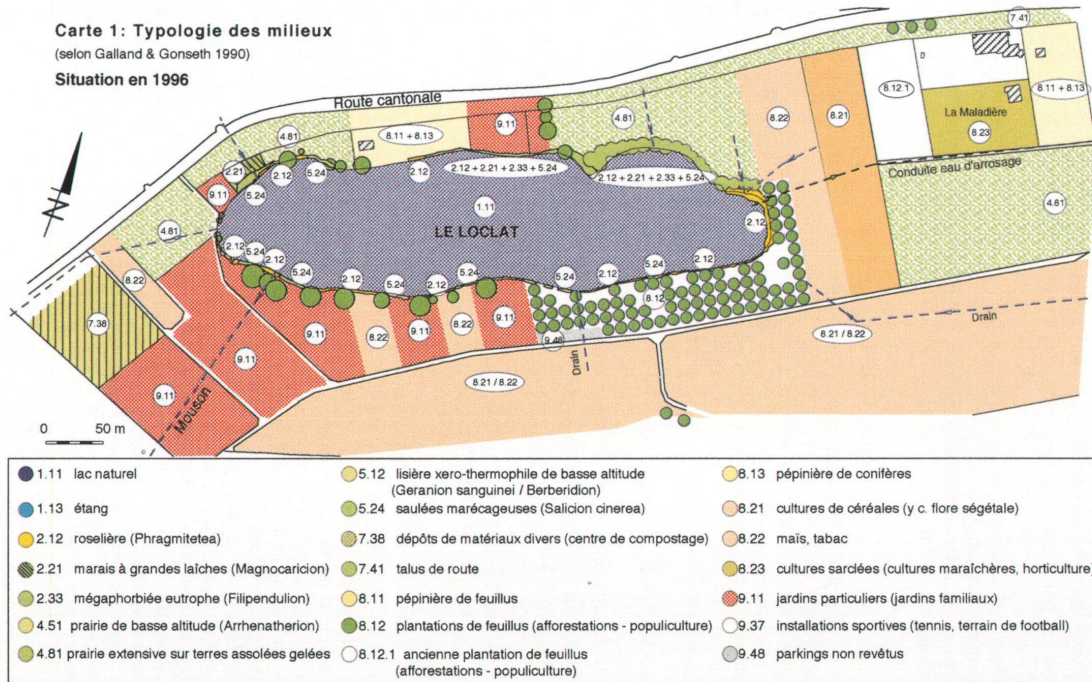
Carte 1: Typologie des milieux
(selon Galland & Gonseth 1990)
Situation en 1996

Route cantonale
N
4.81
8.11 + 8.13
9.11
4.81
8.22
8.21
8.12.1
La Maladière
8.23
7.41
8.11 + 8.13
2.21
2.12
5.24
2.12
2.12 + 2.21 + 2.33 + 5.24
2.12 + 2.21 + 2.33 + 5.24
Conduite eau d'arrosage
9.11
5.24
1.11
LE LOCLAT
2.12
4.81
4.81
2.12
5.24
2.12
5.24
2.12
5.24
2.12
5.24
2.12
5.24
2.12
8.22
8.12
7.38
9.11
8.22
9.11
8.22
9.11
9.48
8.21 / 8.22
Drain
Drain
9.11
8.21 / 8.22
9.11
Mouson
0 50 m

1.11 lac naturel
1.13 étang
2.12 roselière (Phragmitetea)
2.21 marais à grandes laîches (Magnocaricion)
2.33 mégaphorbiée eutrophe (Filipendulion)
4.51 prairie de basse altitude (Arrhenatherion)
4.81 prairie extensive sur terres assolées gelées
5.12 lisière xero-thermophile de basse altitude (Geranion sanguinei / Berberidion)
5.24 saulées marécageuses (Salicion cinerea)
7.38 dépôts de matériaux divers (centre de compostage)
7.41 talus de route
8.11 pépinière de feuillus
8.12 plantations de feuillus (afforestations - populiculture)
8.12.1 ancienne plantation de feuillus (afforestations - populiculture)
8.13 pépinière de conifères
8.21 cultures de céréales (y c. flore ségétale)
8.22 maïs, tabac
8.23 cultures sarclées (cultures maraîchères, horticulture)
9.11 jardins particuliers (jardins familiaux)
9.37 installations sportives (tennis, terrain de football)
9.48 parkings non revêtus